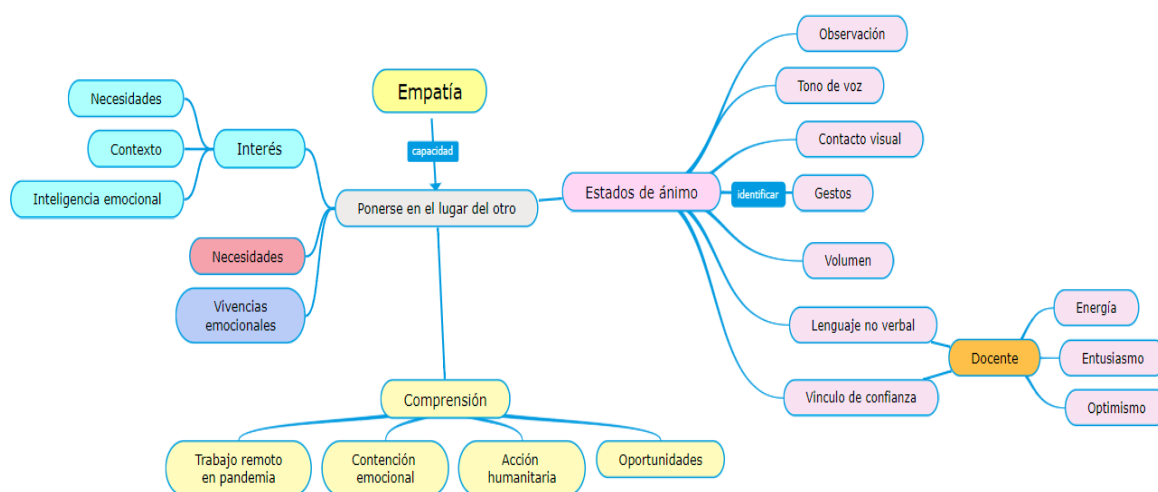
Empatía

capacidad

Necesidades

Contexto

Inteligencia emocional

Interés

Ponerse en el lugar del otro

Necesidades

Vivencias emocionales

Comprensión

Trabajo remoto en pandemia

Contención emocional

Acción humanitaria

Oportunidades

Estados de ánimo

identificar

Observación

Tono de voz

Contacto visual

Gestos

Volumen

Lenguaje no verbal

Vinculo de confianza

Docente

Energía

Entusiasmo

Optimismo